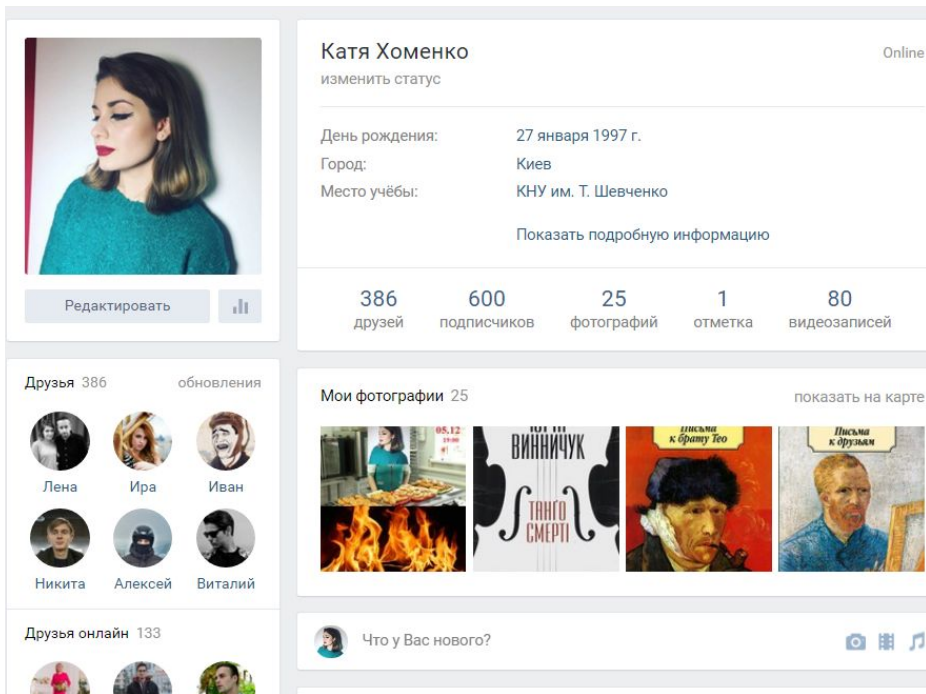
Катя Хоменко
изменить статус

Online

День рождения: 27 января 1997 г.
Город: Киев
Место учёбы: КНУ им. Т. Шевченко

Показать подробную информацию

386 друзей
600 подписчиков
25 фотографий
1 отметка
80 видеозаписей

Редактировать

Друзья 386 обновления

Лена Ира Иван
Никита Алексей Виталий

Друзья онлайн 133

Мои фотографии 25 показать на карте

05.12
ЮРІЙ ВИННИЧУК
ТАНГО СМЕРТІ
Письма к брату Тео
Письма к друзьям

Что у Вас нового?